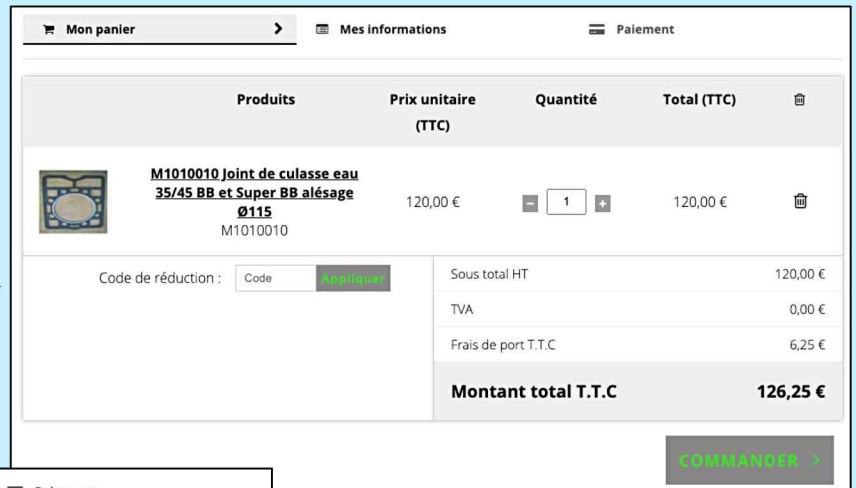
Mon panier
Mes informations
Paiement

| | Produits | Prix unitaire (TTC) | Quantité | Total (TTC) | |
|---|---|---|---|---|---|
| | M1010010 Joint de culasse eau 35/45 BB et Super BB alésage Ø115 M1010010 | 120,00 € | 1 | 120,00 € | |

Code de réduction : Code Appliquer

| | |
|---|---|
| Sous total HT | 120,00 € |
| TVA | 0,00 € |
| Frais de port T.T.C | 6,25 € |
| Montant total T.T.C | 126,25 € |

COMMANDER

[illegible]